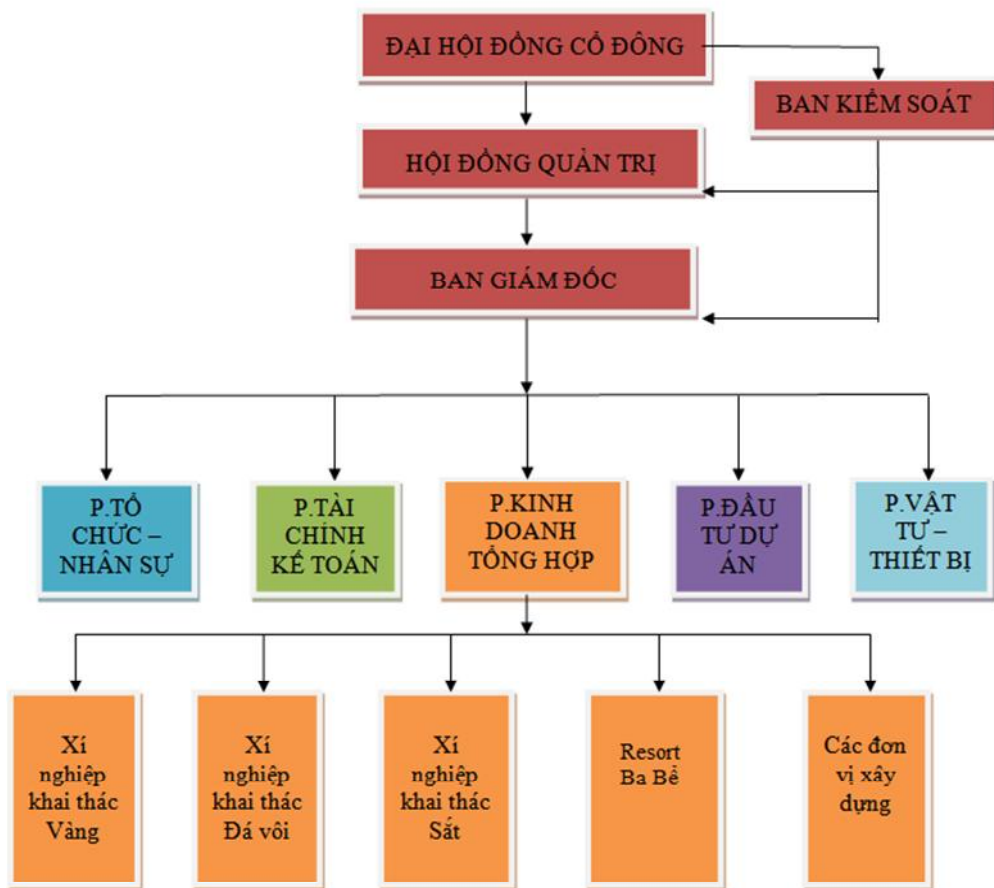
ĐẠI HỘI ĐỒNG CỔ ĐÔNG

BAN KIỂM SOÁT

HỘI ĐỒNG QUẢN TRỊ

BAN GIÁM ĐỐC

P.TỔ CHỨC – NHÂN SỰ

P.TÀI CHÍNH KẾ TOÁN

P.KINH DOANH TỔNG HỢP

P.ĐẦU TƯ DỰ ÁN

P.VẬT TƯ – THIẾT BỊ

Xí nghiệp khai thác Vàng

Xí nghiệp khai thác Đá vôi

Xí nghiệp khai thác Sắt

Resort Ba Bể

Các đơn vị xây dựng